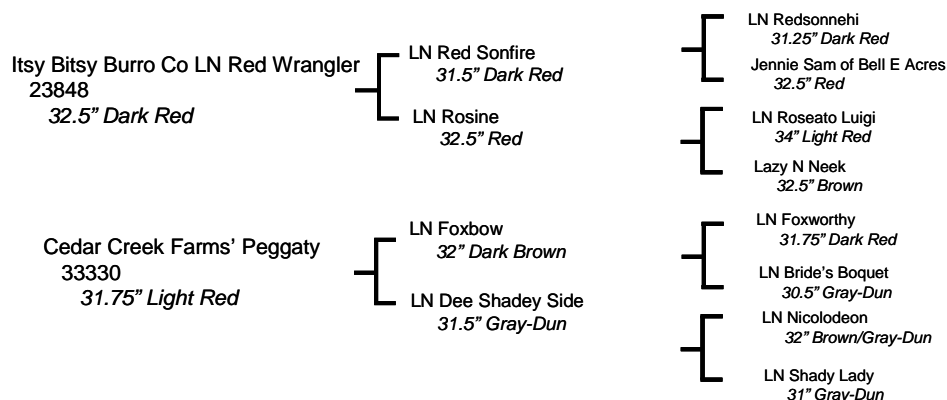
Itsy Bitsy Burro Co LN Red Wrangler
23848
*32.5" Dark Red*

LN Red Sonfire
*31.5" Dark Red*

LN Rosine
*32.5" Red*

LN Redsonnehi
*31.25" Dark Red*

Jennie Sam of Bell E Acres
*32.5" Red*

LN Roseato Luigi
*34" Light Red*

Lazy N Neek
*32.5" Brown*

Cedar Creek Farms' Peggaty
33330
*31.75" Light Red*

LN Foxbow
*32" Dark Brown*

LN Dee Shadey Side
*31.5" Gray-Dun*

LN Foxworthy
*31.75" Dark Red*

LN Bride's Boquet
*30.5" Gray-Dun*

LN Nicolodeon
*32" Brown/Gray-Dun*

LN Shady Lady
*31" Gray-Dun*